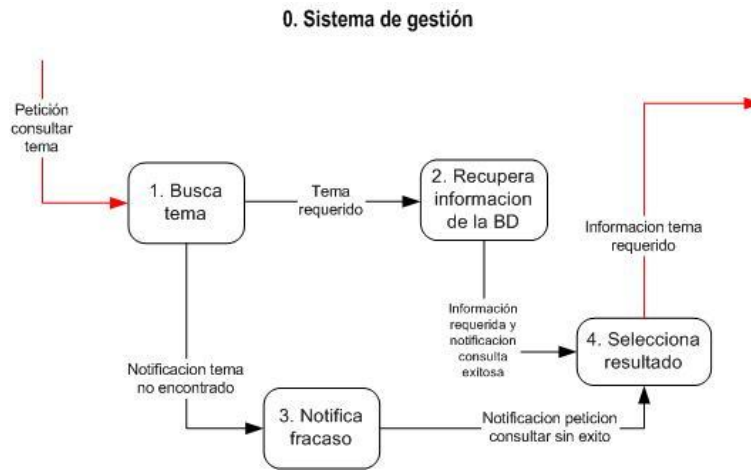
0. Sistema de gestión

Petición consultar tema

1. Busca tema

Tema requerido

2. Recupera informacion de la BD

Informacion tema requerido

Información requerida y notificacion consulta exitosa

4. Selecciona resultado

Notificacion tema no encontrado

3. Notifica fracaso

Notificacion peticion consultar sin exito